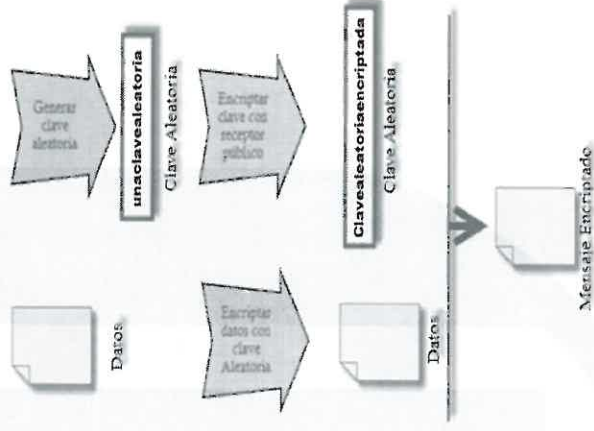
Generar clave aleatoria

unaclavealeatoria

Clave Aleatoria

Encriptar clave con receptor público

Claveatoriaencriptada

Clave Aleatoria

Datos

Encriptar datos con clave Aleatoria

Datos

Mensaje Encriptado